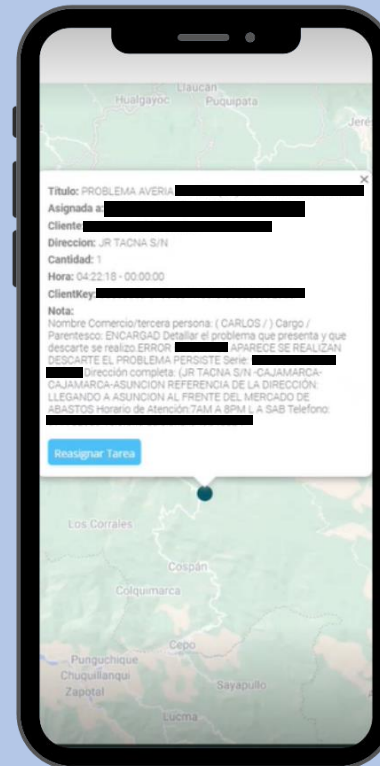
Llaucan
Hualgayoc
Puquipata
Jere

×

Titulo: PROBLEMA AVERIA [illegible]
Asignada a: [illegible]
Cliente: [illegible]
Direccion: JR TACNA S/N
Cantidad: 1
Hora: 04:22:18 - 00:00:00
ClientKey: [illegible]
Nota:
Nombre Comercio/tercera persona: ( CARLOS / ) Cargo / Parentesco: ENCARGAD Detallar el problema que presenta y que descarte se realizo ERROR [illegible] APARECE SE REALIZAN DESCARTE EL PROBLEMA PERSISTE Serie: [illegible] Dirección completa: (JR TACNA S/N -CAJAMARCA-CAJAMARCA-ASUNCION REFERENCIA DE LA DIRECCIÓN: LLEGANDO A ASUNCION AL FRENTE DEL MERCADO DE ABASTOS Horario de Atención:7AM A 8PM L A SAB Telefono: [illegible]

Reasignar Tarea

Los Corrales
Cospan
Colquimarca
Cepo
Punguchique
Chuquillanqui
Zapotal
Sayapullo
Lucma